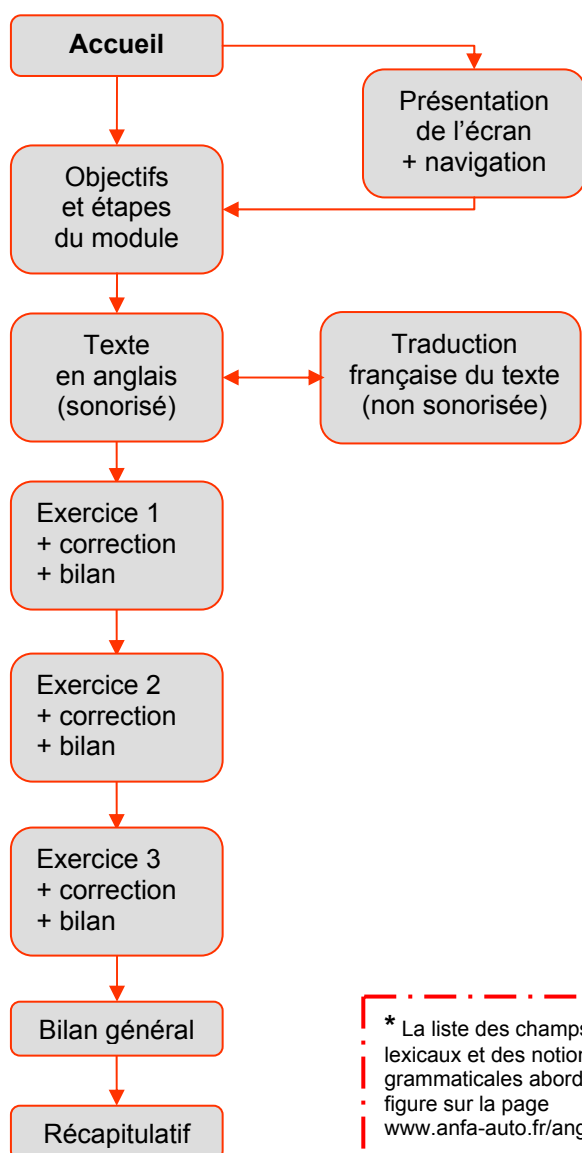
Accueil

Présentation de l'écran + navigation

Objectifs et étapes du module

Texte en anglais (sonorisé)

Traduction française du texte (non sonorisée)

Exercice 1 + correction + bilan

Exercice 2 + correction + bilan

Exercice 3 + correction + bilan

Bilan général

Récapitulatif

* La liste des champs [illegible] lexicaux et des notion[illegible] grammaticales abord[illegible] figure sur la page www.anfa-auto.fr/ang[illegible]